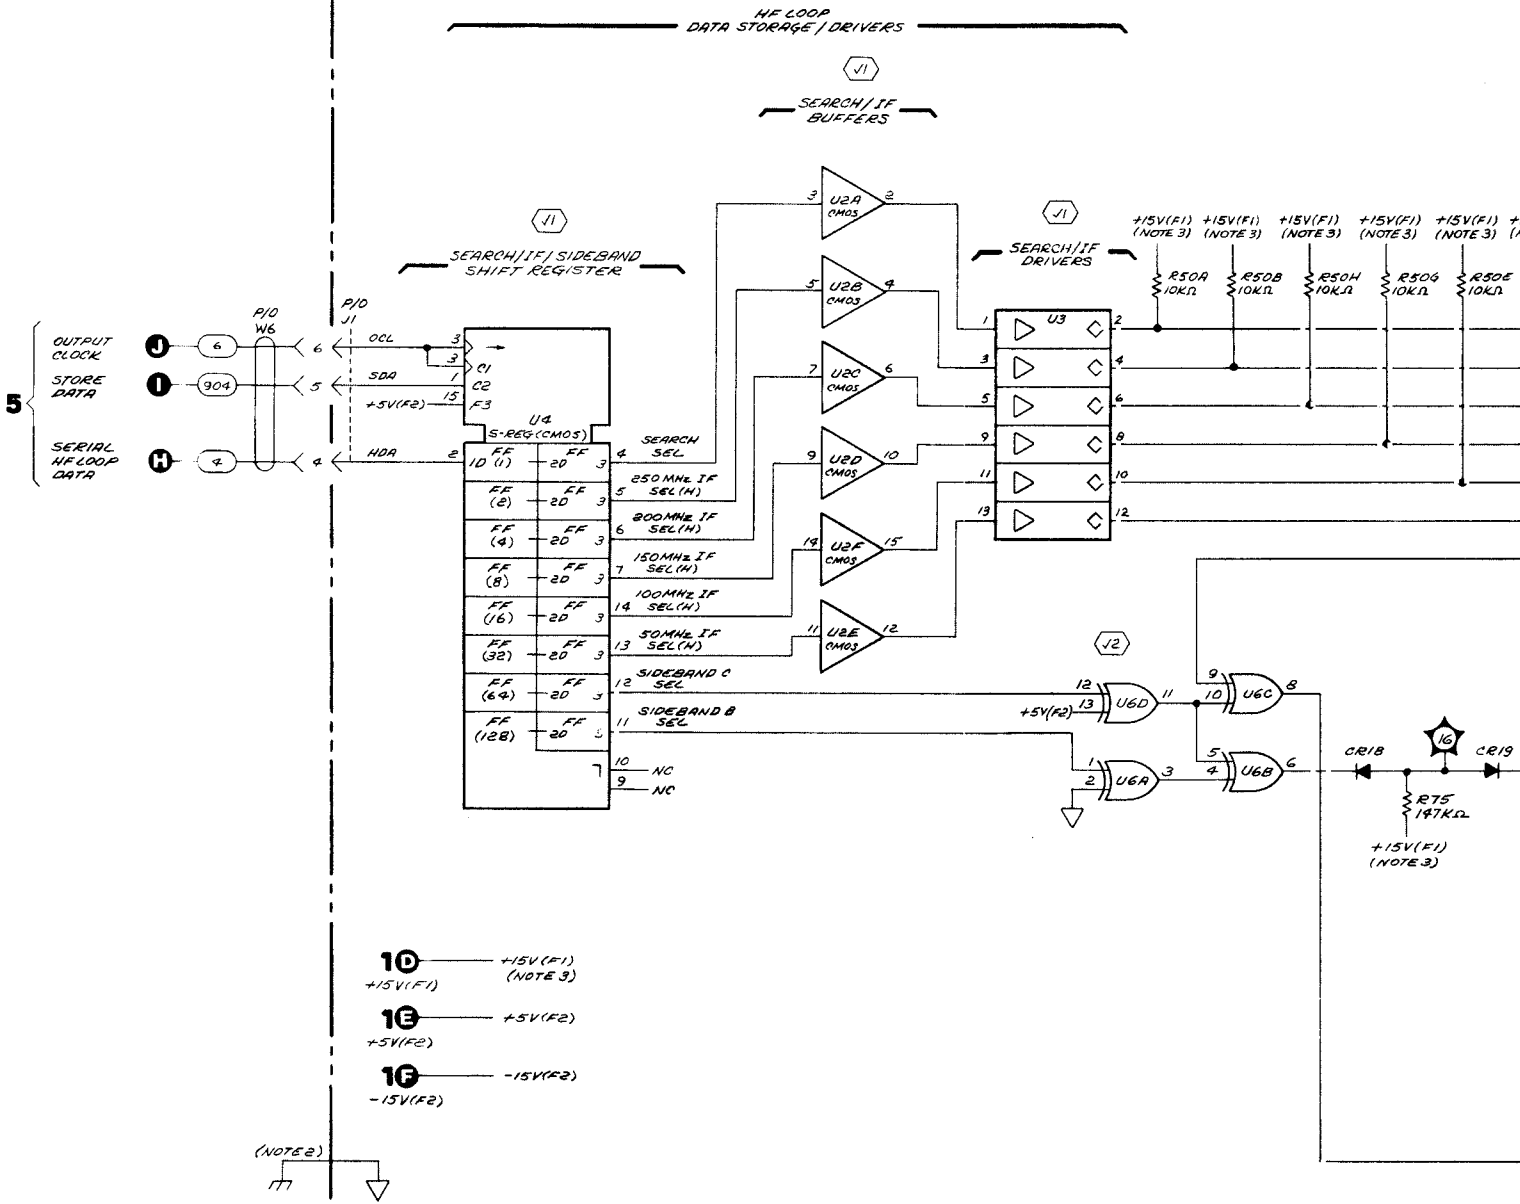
HF LOOP
DATA STORAGE / DRIVERS

√1

SEARCH / IF
BUFFERS

√1

SEARCH/IF/SIDEBAND
SHIFT REGISTER

√1

SEARCH/IF
DRIVERS

+15V(F1) (NOTE 3) +15V(F1) (NOTE 3) +15V(F1) (NOTE 3) +15V(F1) (NOTE 3) +15V(F1) (NOTE 3) +

R50A 10KΩ R50B 10KΩ R50H 10KΩ R50G 10KΩ R50E 10KΩ

5

OUTPUT CLOCK J 6
STORE DATA I 904
SERIAL HF LOOP DATA H 4

P/O W6
P/O J1

6 OCL
5 SDA
4 HDA

3 C1 3 1 C2 15 F3
+5V(F2)

U4
S-REG(CMOS)

2 1D FF (1) 2D 3 4 SEARCH SEL
FF (2) FF 2D 3 5 250 MHz IF SEL(H)
FF (4) FF 2D 3 6 200MHz IF SEL(H)
FF (8) FF 2D 3 7 150MHz IF SEL(H)
FF (16) FF 2D 3 14 100MHz IF SEL(H)
FF (32) FF 2D 3 13 50MHz IF SEL(H)
FF (64) FF 2D 3 12 SIDEBAND C SEL
FF (128) FF 2D 3 11 SIDEBAND B SEL
7 10 NC
9 NC

3 U2A CMOS 2
5 U2B CMOS 4
7 U2C CMOS 6
9 U2D CMOS 10
14 U2F CMOS 15
11 U2E CMOS 12

U3
1 2
3 4
5 6
9 8
11 10
13 12

√2

12 13 U6D 11
+5V(F2)
1 2 U6A 3
9 10 U6C 8
5 4 U6B 6

CR18 16 CR19
R75 147KΩ
+15V(F1) (NOTE 3)

1D +15V(F1) +15V(F1) (NOTE 3)
1E +5V(F2) +5V(F2)
1F -15V(F2) -15V(F2)

(NOTE 2)